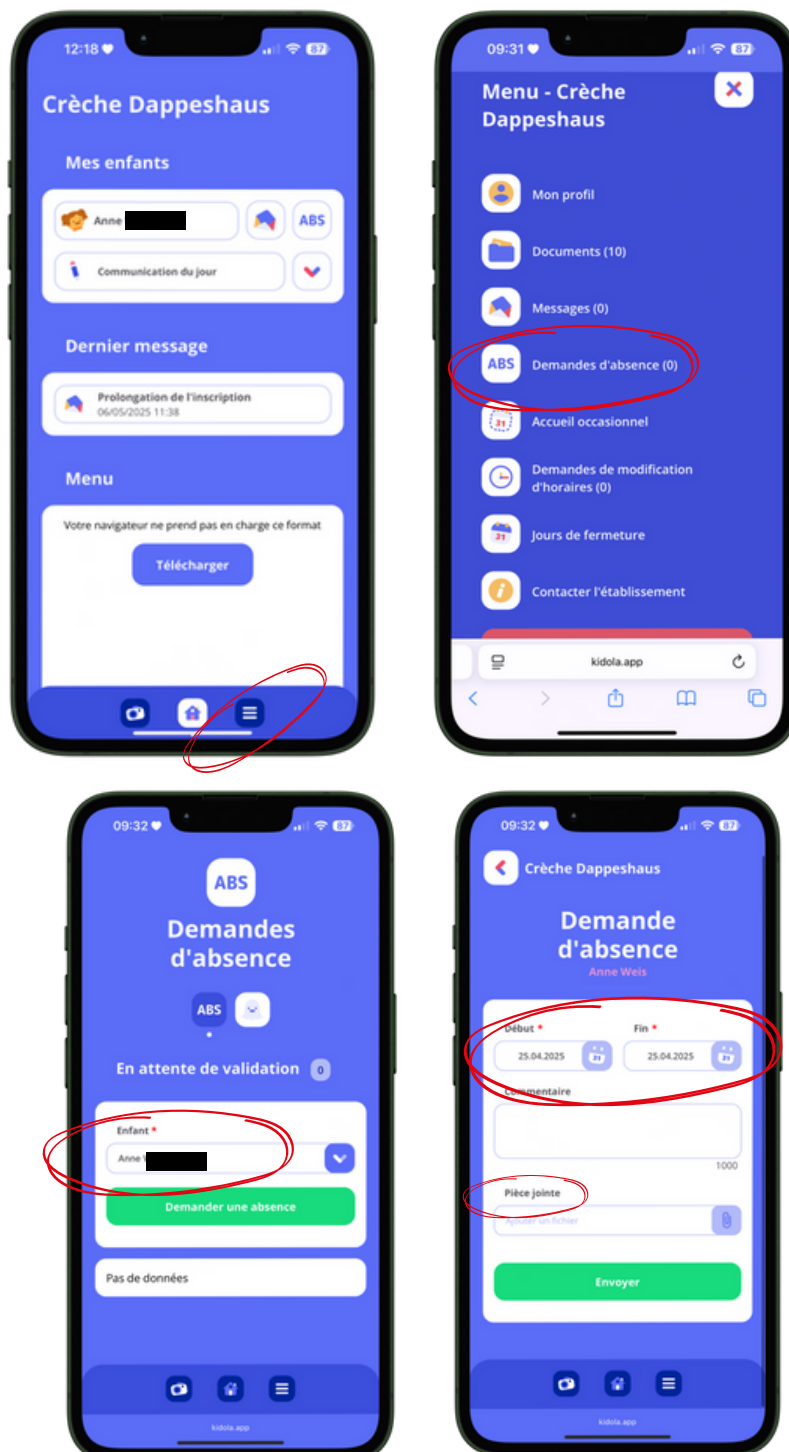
12:18 87

Crèche Dappeshaus

Mes enfants

Anne

ABS

Communication du jour

Dernier message

Prolongation de l'inscription
06/05/2025 11:38

Menu

Votre navigateur ne prend pas en charge ce format

Télécharger

09:31 87

Menu - Crèche Dappeshaus

Mon profil

Documents (10)

Messages (0)

ABS Demandes d'absence (0)

Accueil occasionnel

Demandes de modification d'horaires (0)

Jours de fermeture

Contacter l'établissement

kidola.app

09:32 87

ABS

Demandes d'absence

ABS

En attente de validation 0

Enfant *

Anne

Demander une absence

Pas de données

kidola.app

09:32 87

Crèche Dappeshaus

Demande d'absence

Anne Weis

Début *

25.04.2025

Fin *

25.04.2025

Commentaire

1000

Pièce jointe

Ajouter un fichier

Envoyer

kidola.app